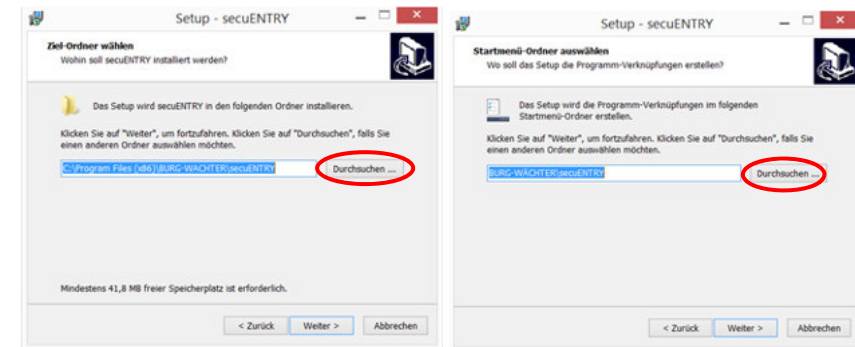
Setup - secuENTRY

Ziel-Ordner wählen
Wohin soll secuENTRY installiert werden?

Das Setup wird secuENTRY in den folgenden Ordner installieren.

Klicken Sie auf "Weiter", um fortzufahren. Klicken Sie auf "Durchsuchen", falls Sie einen anderen Ordner auswählen möchten.

C:\Program Files (x86)\BURG-WÄCHTER\secuENTRY

Durchsuchen ...

Mindestens 41,8 MB freier Speicherplatz ist erforderlich.

< Zurück
Weiter >
Abbrechen

Setup - secuENTRY

Startmenü-Ordner auswählen
Wo soll das Setup die Programm-Verknüpfungen erstellen?

Das Setup wird die Programm-Verknüpfungen im folgenden Startmenü-Ordner erstellen.

Klicken Sie auf "Weiter", um fortzufahren. Klicken Sie auf "Durchsuchen", falls Sie einen anderen Ordner auswählen möchten.

BURG-WÄCHTER\secuENTRY

Durchsuchen ...

< Zurück
Weiter >
Abbrechen